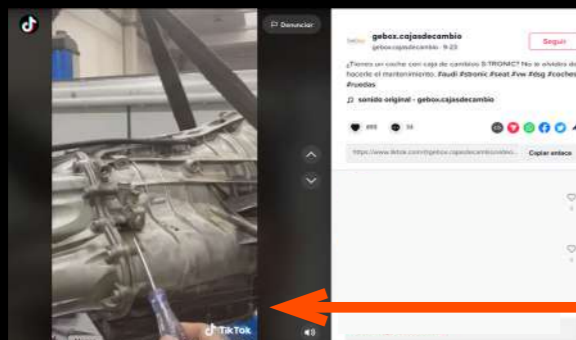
Denunciar

gebox.cajasdecambio
gebox.cajasdecambio · 9-23

Seguir

¿Tienes un coche con caja de cambios S-TRONIC? No te olvides de hacerle el mantenimiento. #audi #stronic #seat #vw #dsg #coches #ruedas

sonido original - gebox.cajasdecambio

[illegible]

https://www.tiktok.com/@gebox.cajasdecambio/video...

Copiar enlace

TikTok